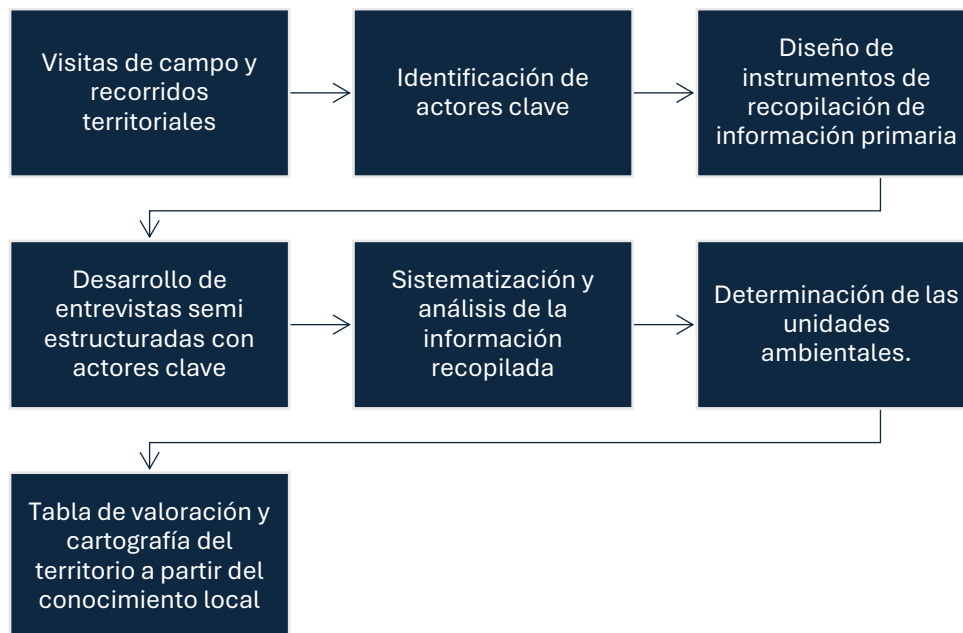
Visitas de campo y recorridos territoriales

Identificación de actores clave

Diseño de instrumentos de recopilación de información primaria

Desarrollo de entrevistas semi estructuradas con actores clave

Sistematización y análisis de la información recopilada

Determinación de las unidades ambientales.

Tabla de valoración y cartografía del territorio a partir del conocimiento local